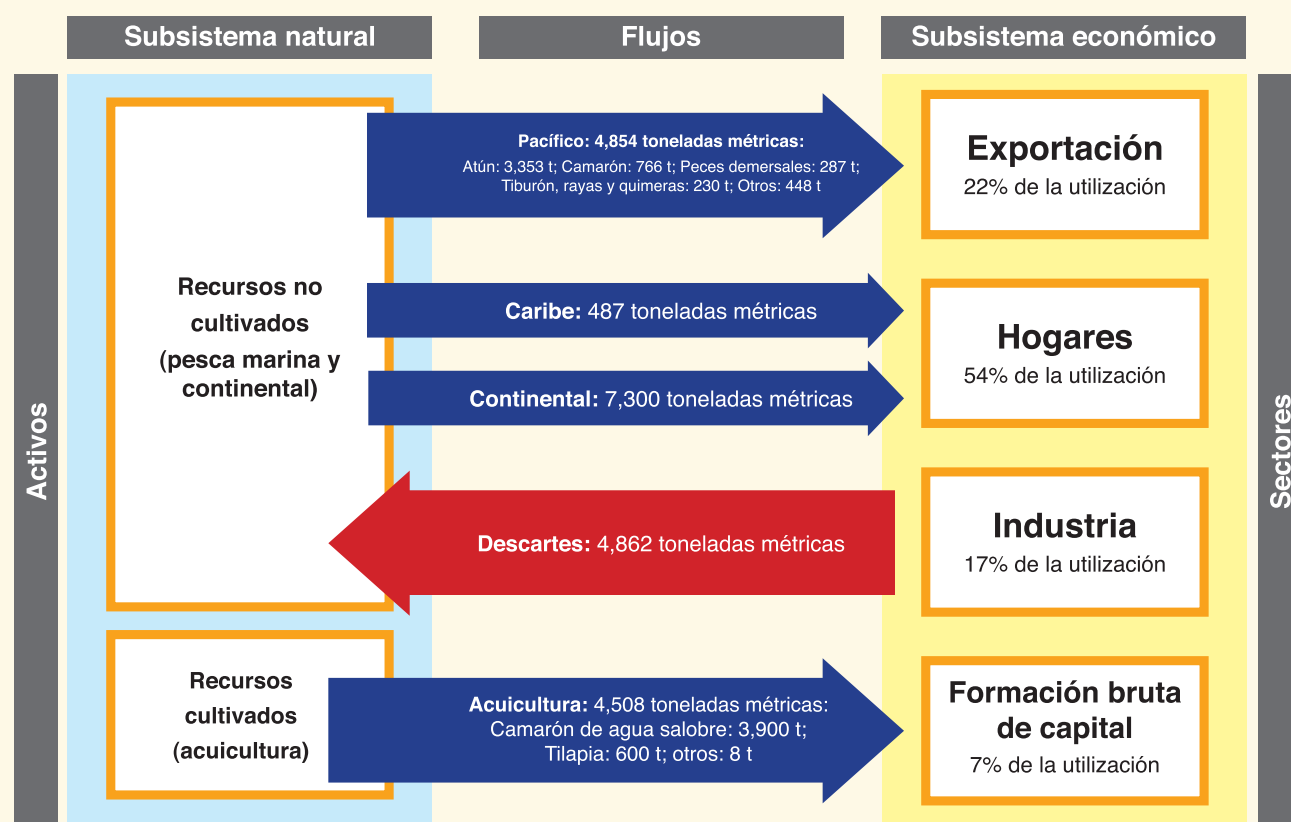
Subsistema natural

Flujos

Subsistema económico

Activos

Recursos no cultivados (pesca marina y continental)

Pacífico: 4,854 toneladas métricas:
Atún: 3,353 t; Camarón: 766 t; Peces demersales: 287 t; Tiburón, rayas y quimeras: 230 t; Otros: 448 t

Exportación
22% de la utilización

Caribe: 487 toneladas métricas

Continental: 7,300 toneladas métricas

Hogares
54% de la utilización

Descartes: 4,862 toneladas métricas

Industria
17% de la utilización

Recursos cultivados (acuicultura)

Acuicultura: 4,508 toneladas métricas:
Camarón de agua salobre: 3,900 t;
Tilapia: 600 t; otros: 8 t

Formación bruta de capital
7% de la utilización

Sectores